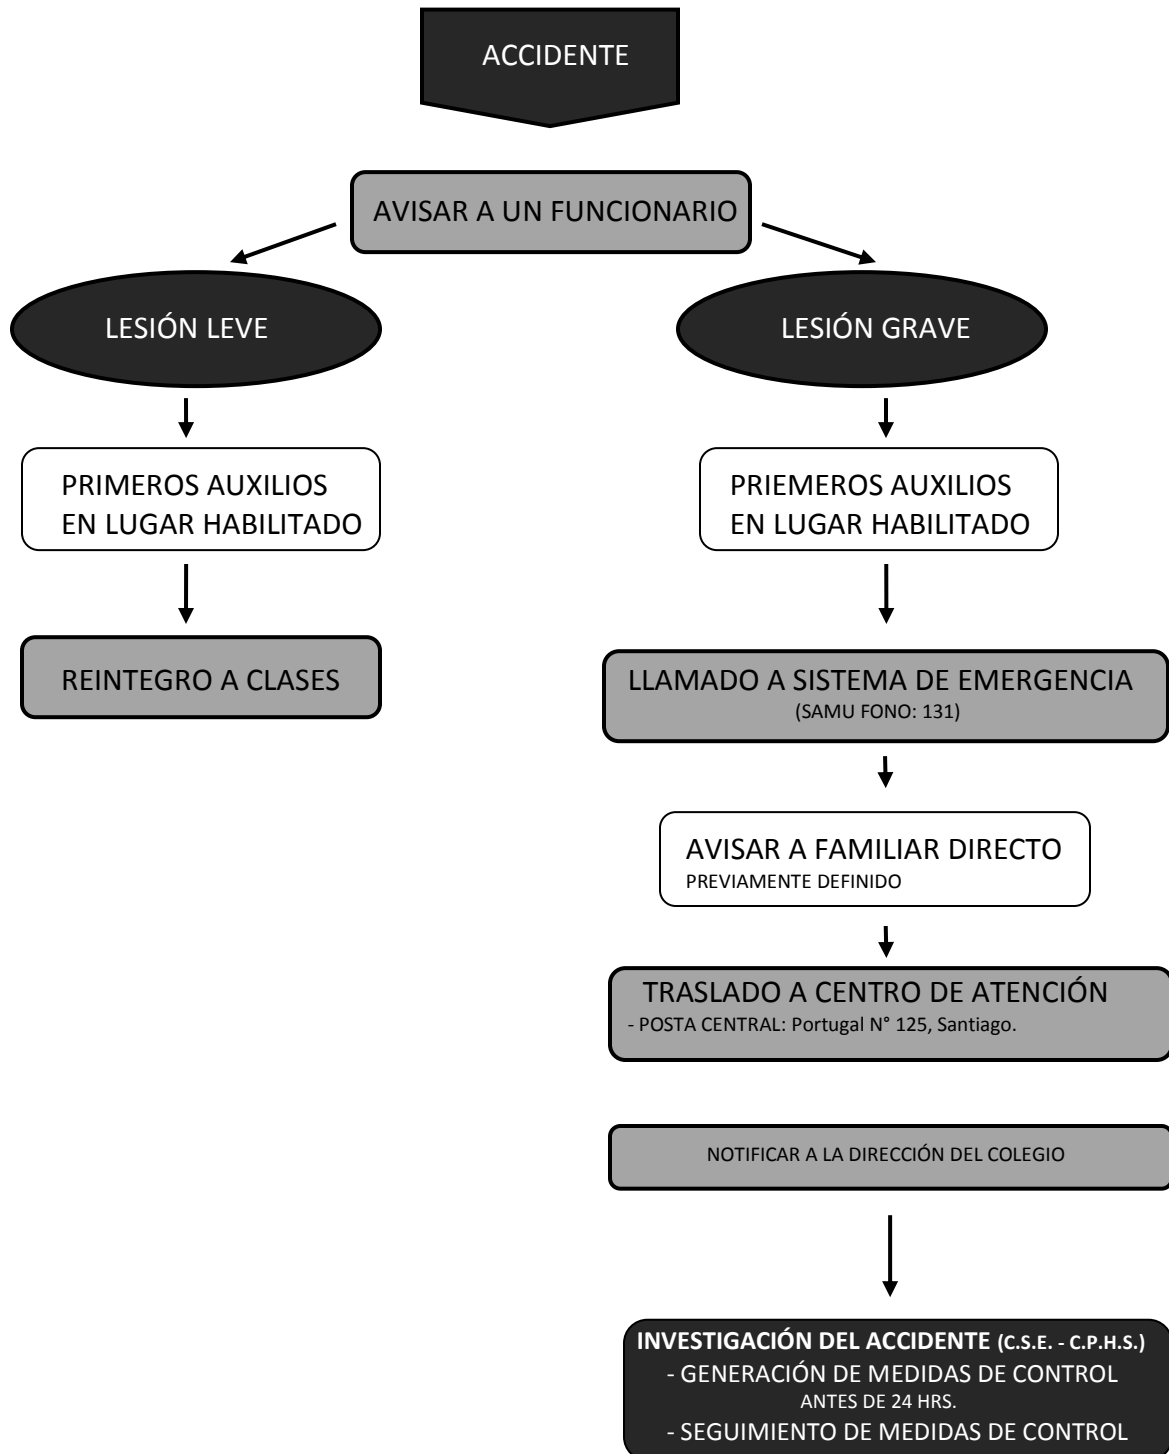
ACCIDENTE

AVISAR A UN FUNCIONARIO

LESIÓN LEVE

PRIMEROS AUXILIOS EN LUGAR HABILITADO

REINTEGRO A CLASES

LESIÓN GRAVE

PRIEMEROS AUXILIOS EN LUGAR HABILITADO

LLAMADO A SISTEMA DE EMERGENCIA
(SAMU FONO: 131)

AVISAR A FAMILIAR DIRECTO
PREVIAMENTE DEFINIDO

TRASLADO A CENTRO DE ATENCIÓN
- POSTA CENTRAL: Portugal N° 125, Santiago.

NOTIFICAR A LA DIRECCIÓN DEL COLEGIO

INVESTIGACIÓN DEL ACCIDENTE (C.S.E. - C.P.H.S.)
- GENERACIÓN DE MEDIDAS DE CONTROL
ANTES DE 24 HRS.
- SEGUIMIENTO DE MEDIDAS DE CONTROL